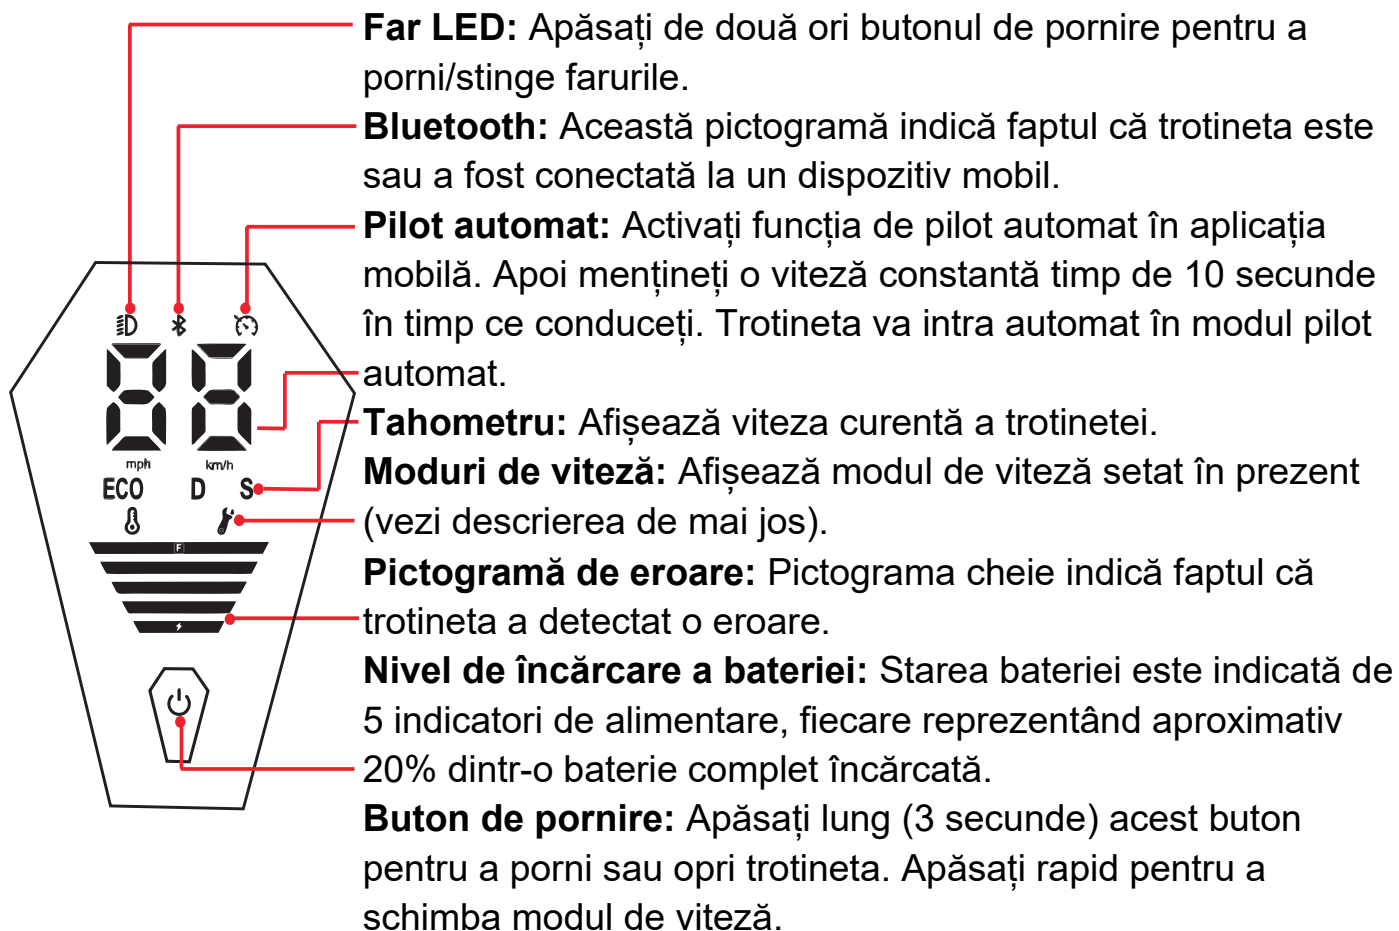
mph km/h
ECO D S
F

**Far LED:** Apăsați de două ori butonul de pornire pentru a porni/stinge farurile.

**Bluetooth:** Această pictogramă indică faptul că trotineta este sau a fost conectată la un dispozitiv mobil.

**Pilot automat:** Activați funcția de pilot automat în aplicația mobilă. Apoi mențineți o viteză constantă timp de 10 secunde în timp ce conduceți. Trotineta va intra automat în modul pilot automat.

**Tahometru:** Afișează viteza curentă a trotinetei.

**Moduri de viteză:** Afișează modul de viteză setat în prezent (vezi descrierea de mai jos).

**Pictogramă de eroare:** Pictograma cheie indică faptul că trotineta a detectat o eroare.

**Nivel de încărcare a bateriei:** Starea bateriei este indicată de 5 indicatori de alimentare, fiecare reprezentând aproximativ 20% dintr-o baterie complet încărcată.

**Buton de pornire:** Apăsați lung (3 secunde) acest buton pentru a porni sau opri trotineta. Apăsați rapid pentru a schimba modul de viteză.